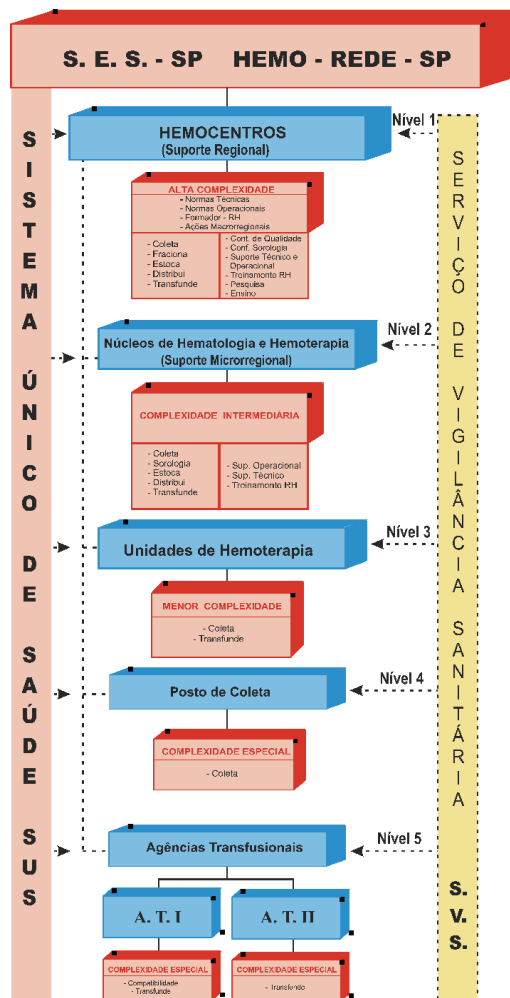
S. E. S. - SP HEMO - REDE - SP

S I S T E M A Ú N I C O D E S A Ú D E S U S

HEMOCENTROS
(Suporte Regional)

Nível 1

ALTA COMPLEXIDADE
- Normas Técnicas
- Normas Operacionais
- Formador - RH
- Ações Macrorregionais

- Coleta
- Fraciona
- Estoca
- Distribui
- Transfunde

- Cont. de Qualidade
- Conf. Sorologia
- Suporte Técnico e Operacional
- Treinamento RH
- Pesquisa
- Ensino

Núcleos de Hematologia e Hemoterapia
(Suporte Microrregional)

Nível 2

COMPLEXIDADE INTERMEDIÁRIA

- Coleta
- Sorologia
- Estoca
- Distribui
- Transfunde

- Sup. Operacional
- Sup. Técnico
- Treinamento RH

Unidades de Hemoterapia

Nível 3

MENOR COMPLEXIDADE
- Coleta
- Transfunde

Posto de Coleta

Nível 4

COMPLEXIDADE ESPECIAL
- Coleta

Agências Transfusionais

Nível 5

A. T. I

A. T. II

COMPLEXIDADE ESPECIAL
- Compatibilidade
- Transfunde

COMPLEXIDADE ESPECIAL
- Transfunde

S E R V I Ç O D E V I G I L Â N C I A S A N I T Á R I A

S. V. S.